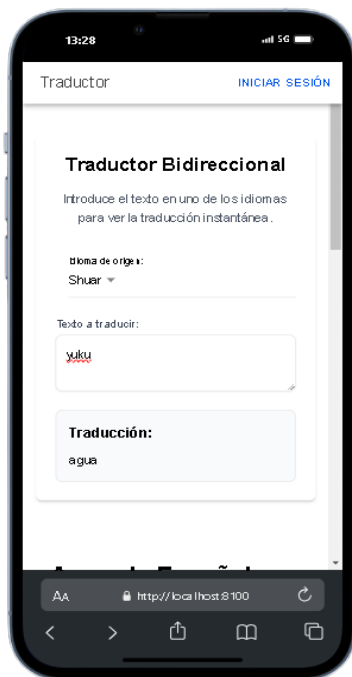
13:28

5G

Traductor

INICIAR SESIÓN

Traductor Bidireccional

Introduce el texto en uno de los idiomas para ver la traducción instantánea.

Idioma de origen:

Shuar

Texto a traducir:

yuku

Traducción:

agua

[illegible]

AA

http://localhost:8100